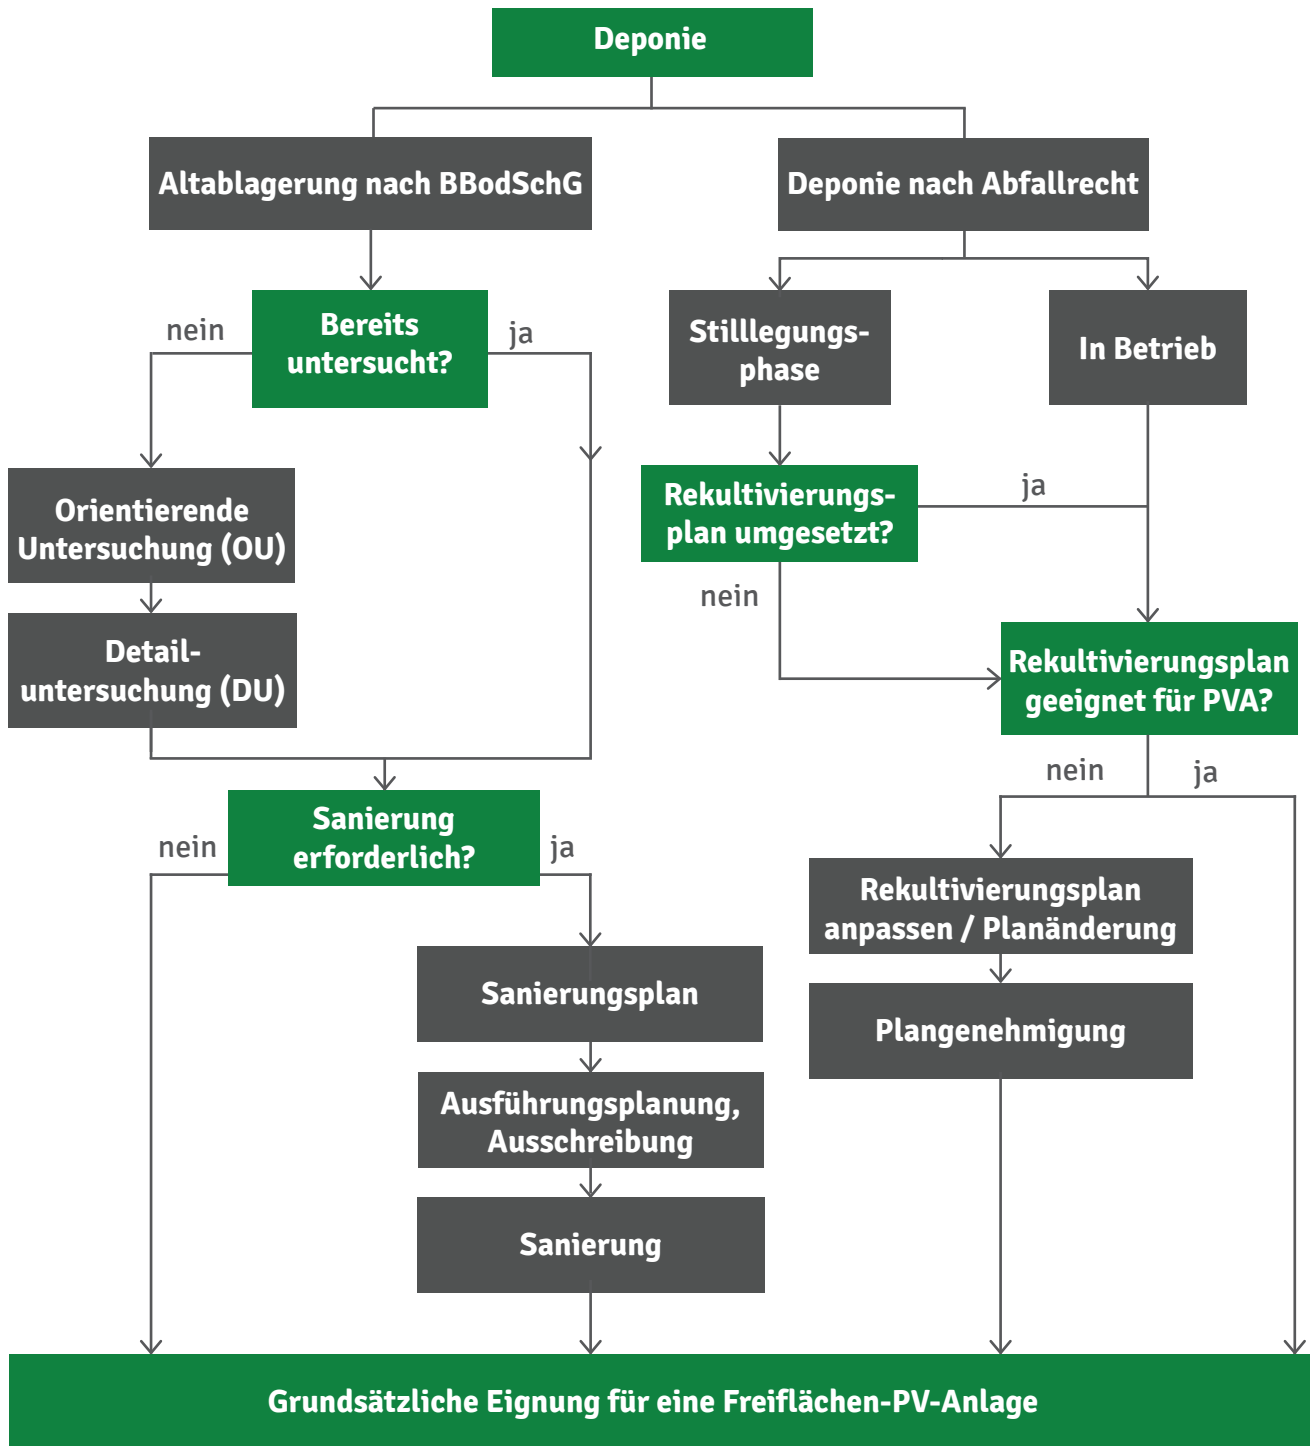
Deponie

Altablagerung nach BBodSchG

Deponie nach Abfallrecht

nein

Bereits untersucht?

ja

Stilllegungsphase

In Betrieb

Orientierende Untersuchung (OU)

Rekultivierungsplan umgesetzt?

ja

nein

Detailuntersuchung (DU)

Rekultivierungsplan geeignet für PVA?

nein

ja

nein

Sanierung erforderlich?

ja

Rekultivierungsplan anpassen / Planänderung

Sanierungsplan

Plangenehmigung

Ausführungsplanung, Ausschreibung

Sanierung

Grundsätzliche Eignung für eine Freiflächen-PV-Anlage